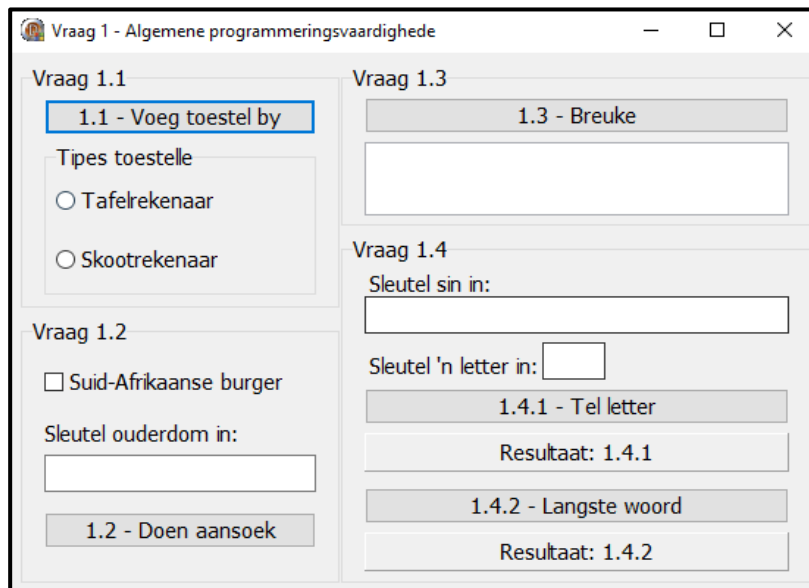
Vraag 1 - Algemene programmeringsvaardighede

Vraag 1.1

1.1 - Voeg toestel by

Tipes toestelle

Tafelrekenaar

Skootrekenaar

Vraag 1.2

Suid-Afrikaanse burger

Sleutel ouderdom in:

1.2 - Doen aansoek

Vraag 1.3

1.3 - Breuke

Vraag 1.4

Sleutel sin in:

Sleutel 'n letter in:

1.4.1 - Tel letter

Resultaat: 1.4.1

1.4.2 - Langste woord

Resultaat: 1.4.2